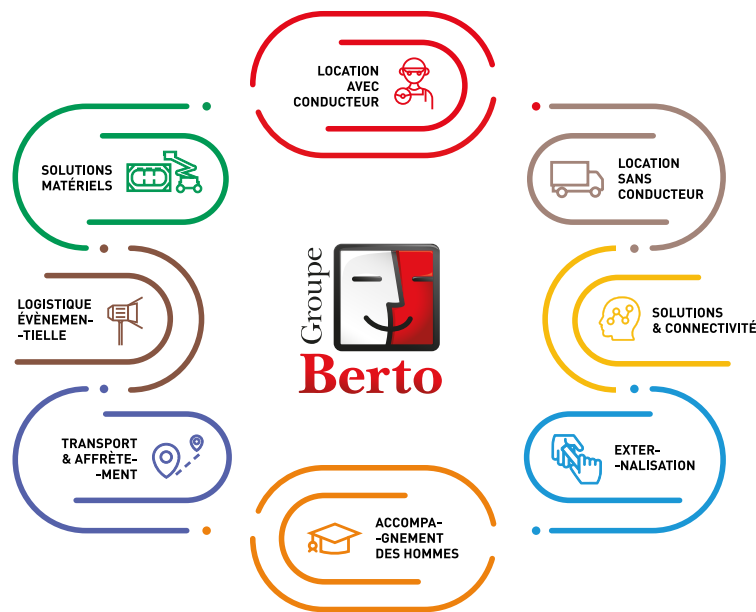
LOCATION AVEC CONDUCTEUR

SOLUTIONS MATÉRIELS

LOCATION SANS CONDUCTEUR

LOGISTIQUE ÉVÈNEMEN- -TIELLE

Groupe
Berto

SOLUTIONS & CONNECTIVITÉ

TRANSPORT & AFFRÈTE- -MENT

EXTER- -NALISATION

ACCOMPA- -GNEMENT DES HOMMES